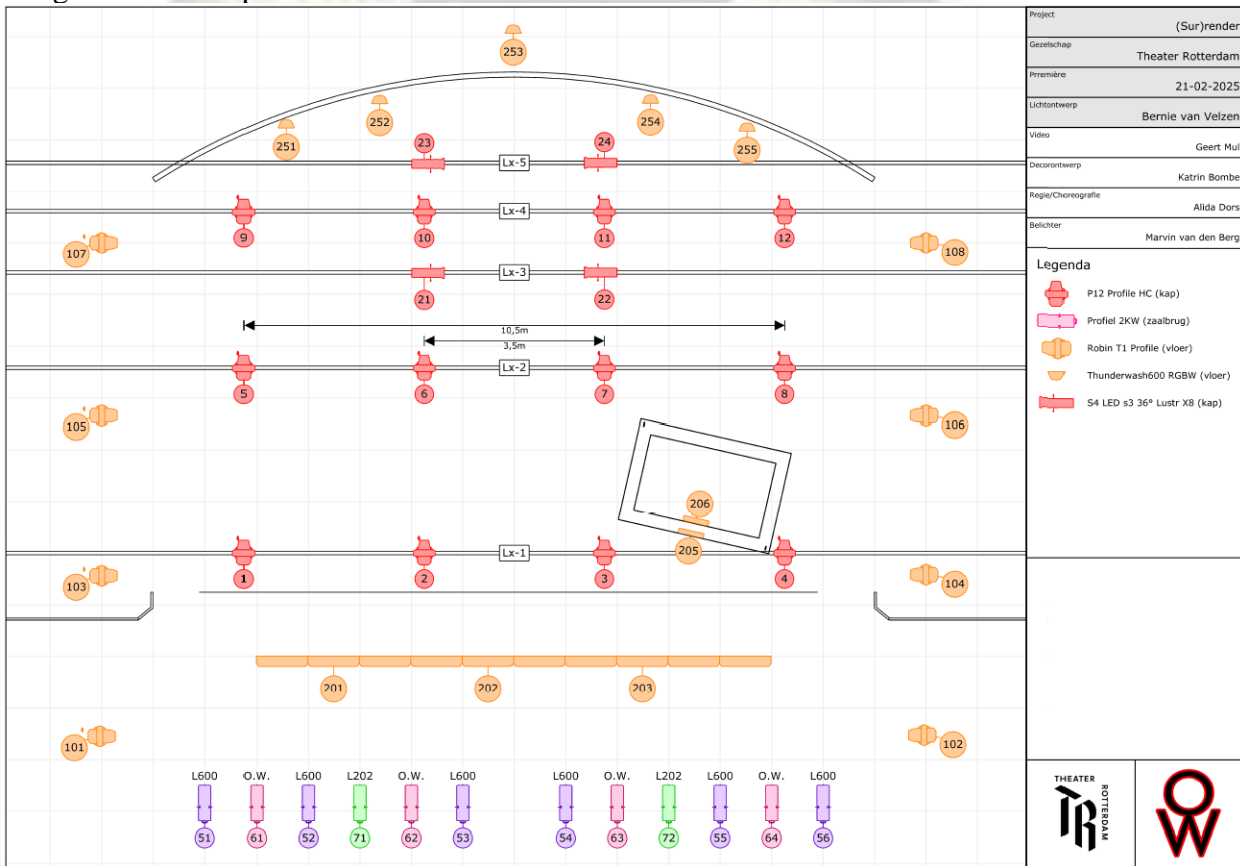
253
252
254
251
23
24
255
Lx-5
Lx-4
9
10
11
12
107
108
Lx-3
21
22
10,5m
3,5m
Lx-2
5
6
7
8
105
106
206
205
Lx-1
1
2
3
4
103
104
201
202
203
101
102
L600
O.W.
L600
L202
O.W.
L600
L600
O.W.
L202
L600
O.W.
L600
51
61
52
71
62
53
54
63
72
55
64
56

| | |
|---|---|
| Project | (Sur)render |
| Gezelschap | Theater Rotterdam |
| Première | 21-02-2025 |
| Lichtontwerp | Bernie van Velzen |
| Video | Geert Mul |
| Decorontwerp | Katrin Bombe |
| Regie/Choreografie | Alida Dors |
| Belichter | Marvin van den Berg |

Legenda
P12 Profile HC (kap)
Profiel 2KW (zaalbrug)
Robin T1 Profile (vloer)
Thunderwash600 RGBW (vloer)
S4 LED s3 36° Lustr X8 (kap)

THEATER
ROTTERDAM